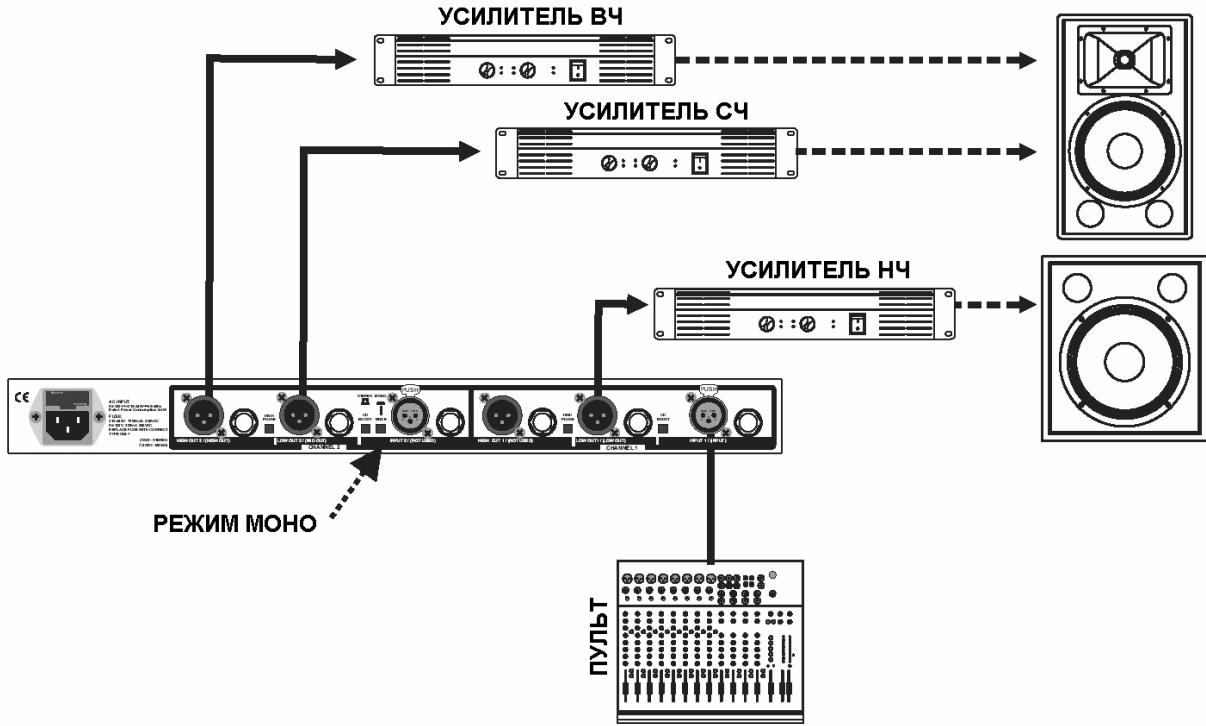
УСИЛИТЕЛЬ ВЧ

УСИЛИТЕЛЬ СЧ

УСИЛИТЕЛЬ НЧ

CE

AC INPUT

FUSE:

PUSH

HIGH OUT 2 (HIGH OUT)

LOW OUT 2 (MID OUT)

CHANNEL 2

INPUT 2 (NOT USED)

HIGH OUT 1 (NOT USED)

LOW OUT 1 (LOW OUT)

CHANNEL 1

PUSH

INPUT 1 (INPUT)

РЕЖИМ МОНО

ПУЛЬТ